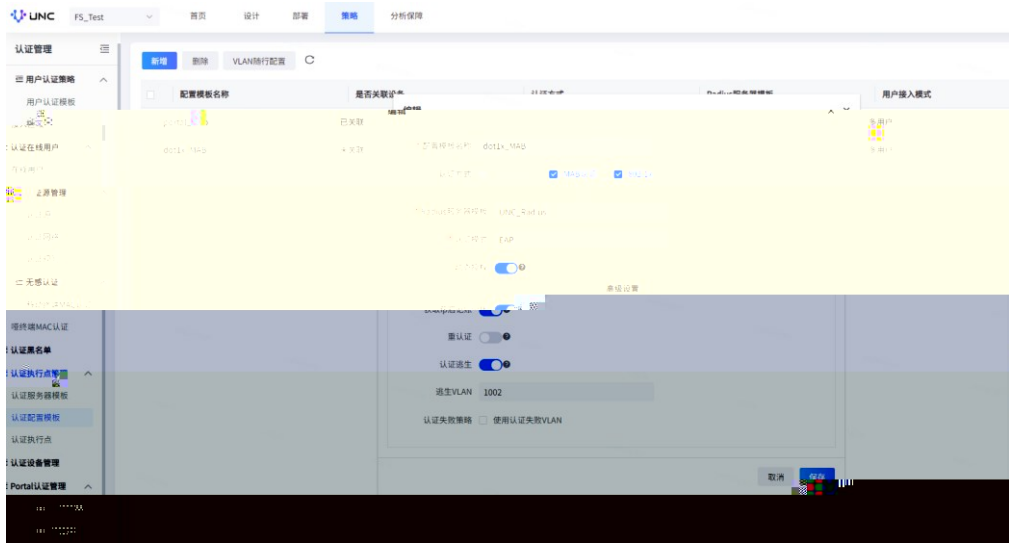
UNC F5_Test 首页 设计 部署 策略 分析保障

认证管理
用户认证策略
用户认证模板
认证在线用户
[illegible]源管理
无感认证
哑终端MAC认证
认证黑名单
认证执行点管理
认证服务器模板
认证配置模板
认证执行点
认证设备管理
Portal认证管理

新增 删除 VLAN随行配置

| 配置模板名称 | 是否关联状态 | 认证方式 | Radius服务器模板 | 用户接入模式 |
|---|---|---|---|---|
| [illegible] | 已关联 | | | 多用户 |
| dot1x_MAB | 未关联 | | | 多用户 |

编辑
配置模板名称 dot1x_MAB
认证方式 MAB认证 802.1X
Radius服务器模板 UNC_Radius
认证模式 EAP
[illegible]
高级设置
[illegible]
重认证
认证逃生
逃生VLAN 1002
认证失败策略 使用认证失败VLAN

取消 保存